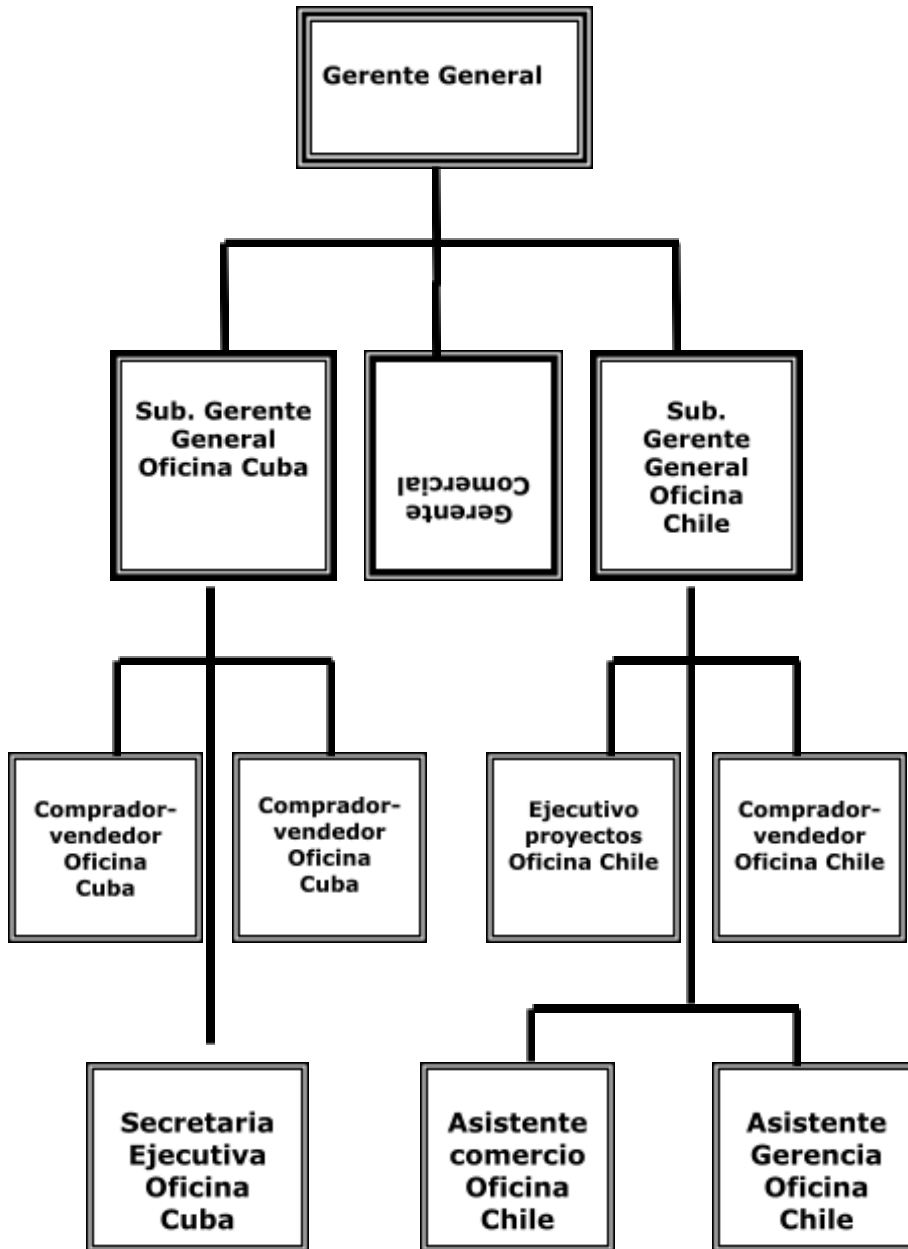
Gerente General

Sub. Gerente General Oficina Cuba

Gerente Comercial

Sub. Gerente General Oficina Chile

Comprador-vendedor Oficina Cuba

Comprador-vendedor Oficina Cuba

Ejecutivo proyectos Oficina Chile

Comprador-vendedor Oficina Chile

Secretaria Ejecutiva Oficina Cuba

Asistente comercio Oficina Chile

Asistente Gerencia Oficina Chile